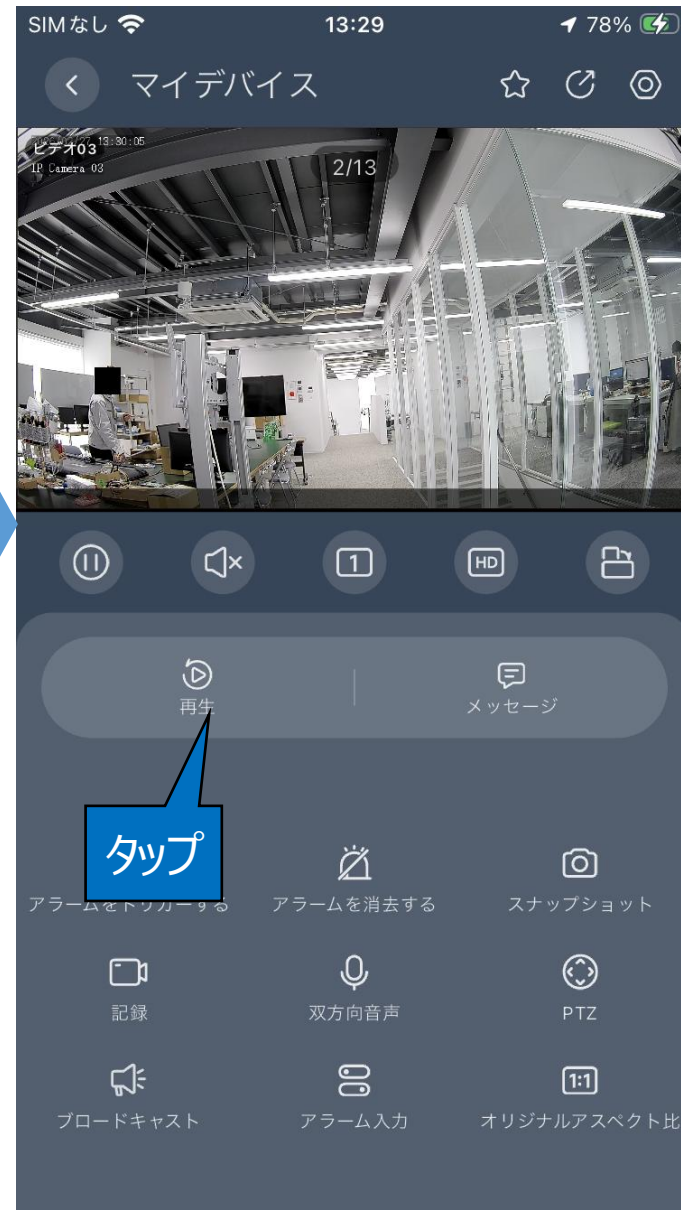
SIMなし 13:29 78%

マイデバイス

ビデオ03 13:30:05
IP Camera 03

2/13

HD

再生

メッセージ

タップ

アラームをトリガーする

アラームを消去する

スナップショット

記録

双方向音声

PTZ

ブロードキャスト

アラーム入力

1:1

オリジナルアスペクト比